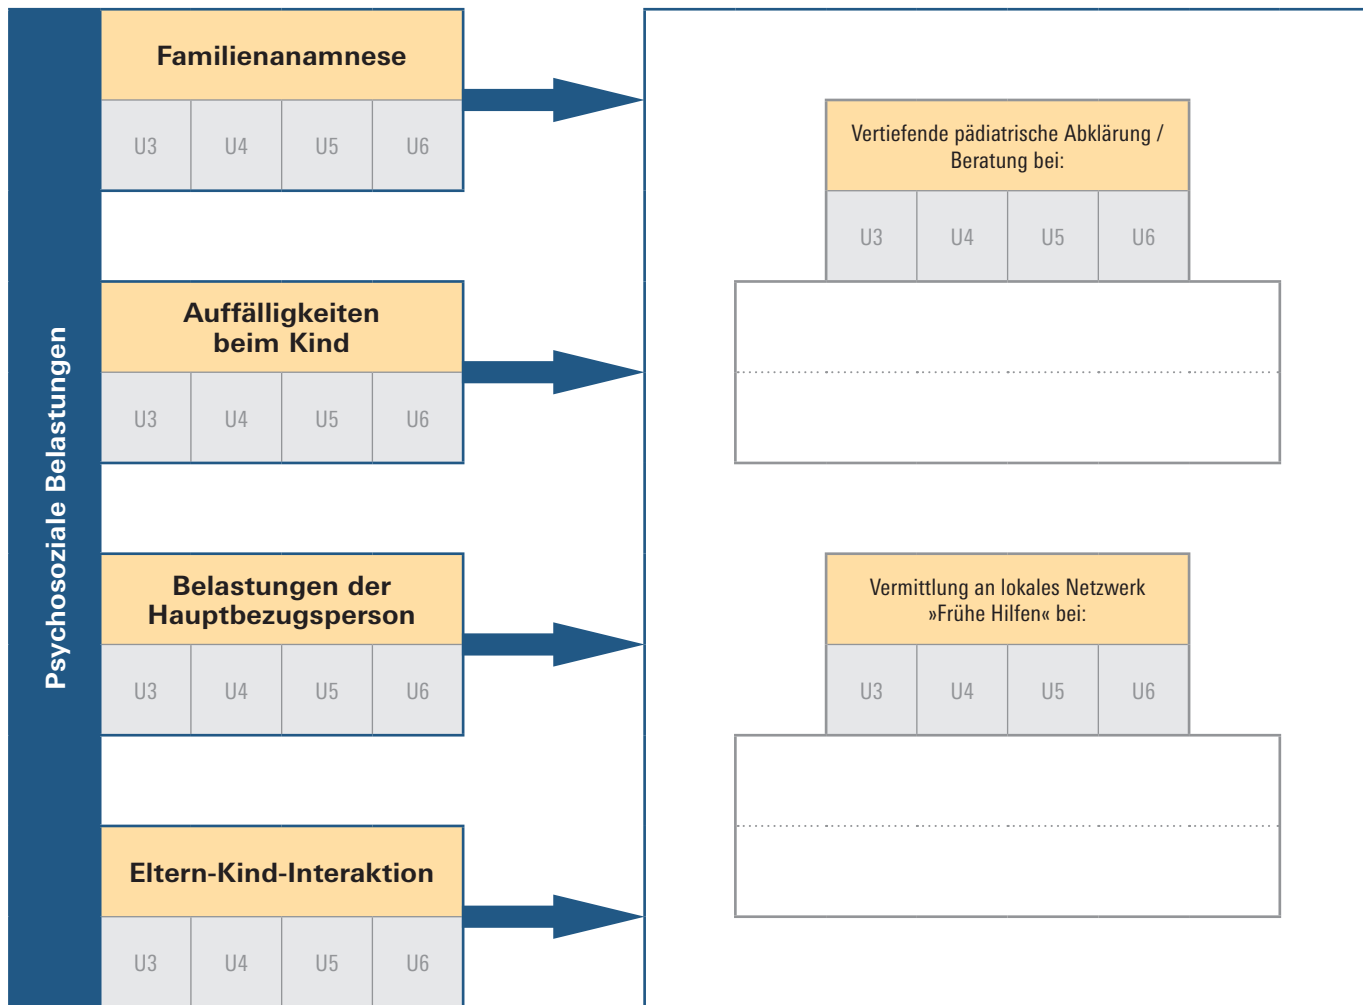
Psychosoziale Belastungen

Familienanamnese

| U3 | U4 | U5 | U6 |
|---|---|---|---|

Auffälligkeiten beim Kind

| U3 | U4 | U5 | U6 |
|---|---|---|---|

Belastungen der Hauptbezugsperson

| U3 | U4 | U5 | U6 |
|---|---|---|---|

Eltern-Kind-Interaktion

| U3 | U4 | U5 | U6 |
|---|---|---|---|

Vertiefende pädiatrische Abklärung / Beratung bei:

| U3 | U4 | U5 | U6 |
|---|---|---|---|

Vermittlung an lokales Netzwerk »Frühe Hilfen« bei:

| U3 | U4 | U5 | U6 |
|---|---|---|---|